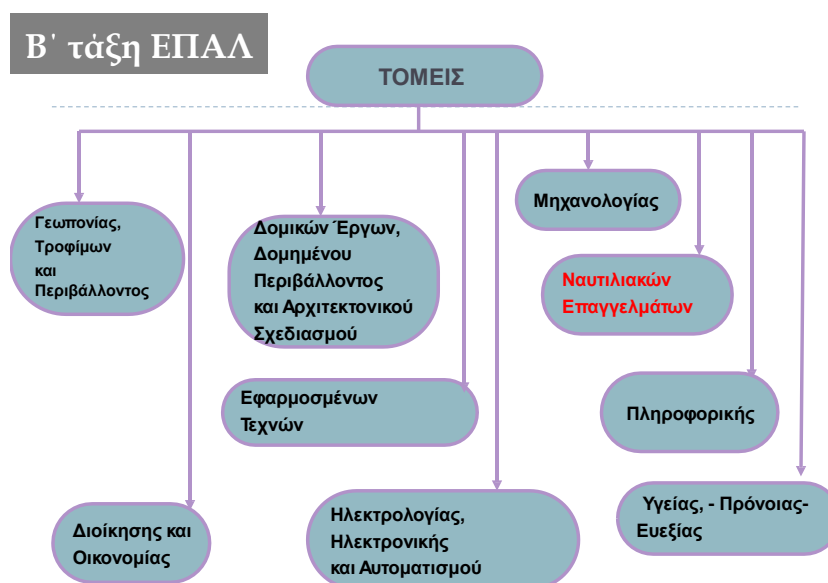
Β΄ τάξη ΕΠΑΛ

ΤΟΜΕΙΣ

Γεωπονίας, Τροφίμων και Περιβάλλοντος

Διοίκησης και Οικονομίας

Δομικών Έργων, Δομημένου Περιβάλλοντος και Αρχιτεκτονικού Σχεδιασμού

Εφαρμοσμένων Τεχνών

Ηλεκτρολογίας, Ηλεκτρονικής και Αυτοματισμού

Μηχανολογίας

Ναυτιλιακών Επαγγελμάτων

Πληροφορικής

Υγείας, - Πρόνοιας- Ευεξίας